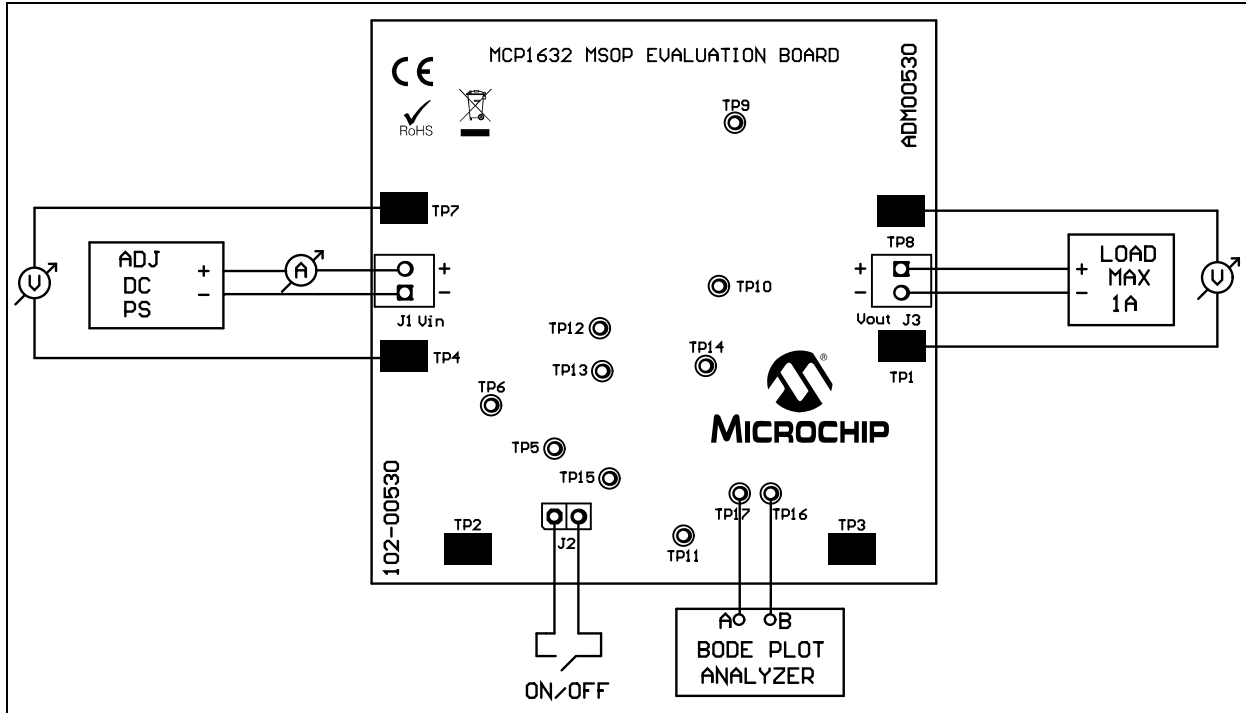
MCP1632 MSOP EVALUATION BOARD

CE

RoHS

ADM00530

TP9

TP7

ADJ
DC
PS

+
−

A

V

+
−

J1 Vin

TP10

TP8

+
−

Vout J3

+
−

LOAD
MAX
1A

V

TP12

TP13

TP14

TP1

TP4

TP6

MICROCHIP

TP5

TP15

102-00530

TP2

J2

TP17

TP16

TP11

TP3

A B

BODE PLOT
ANALYZER

ON/OFF